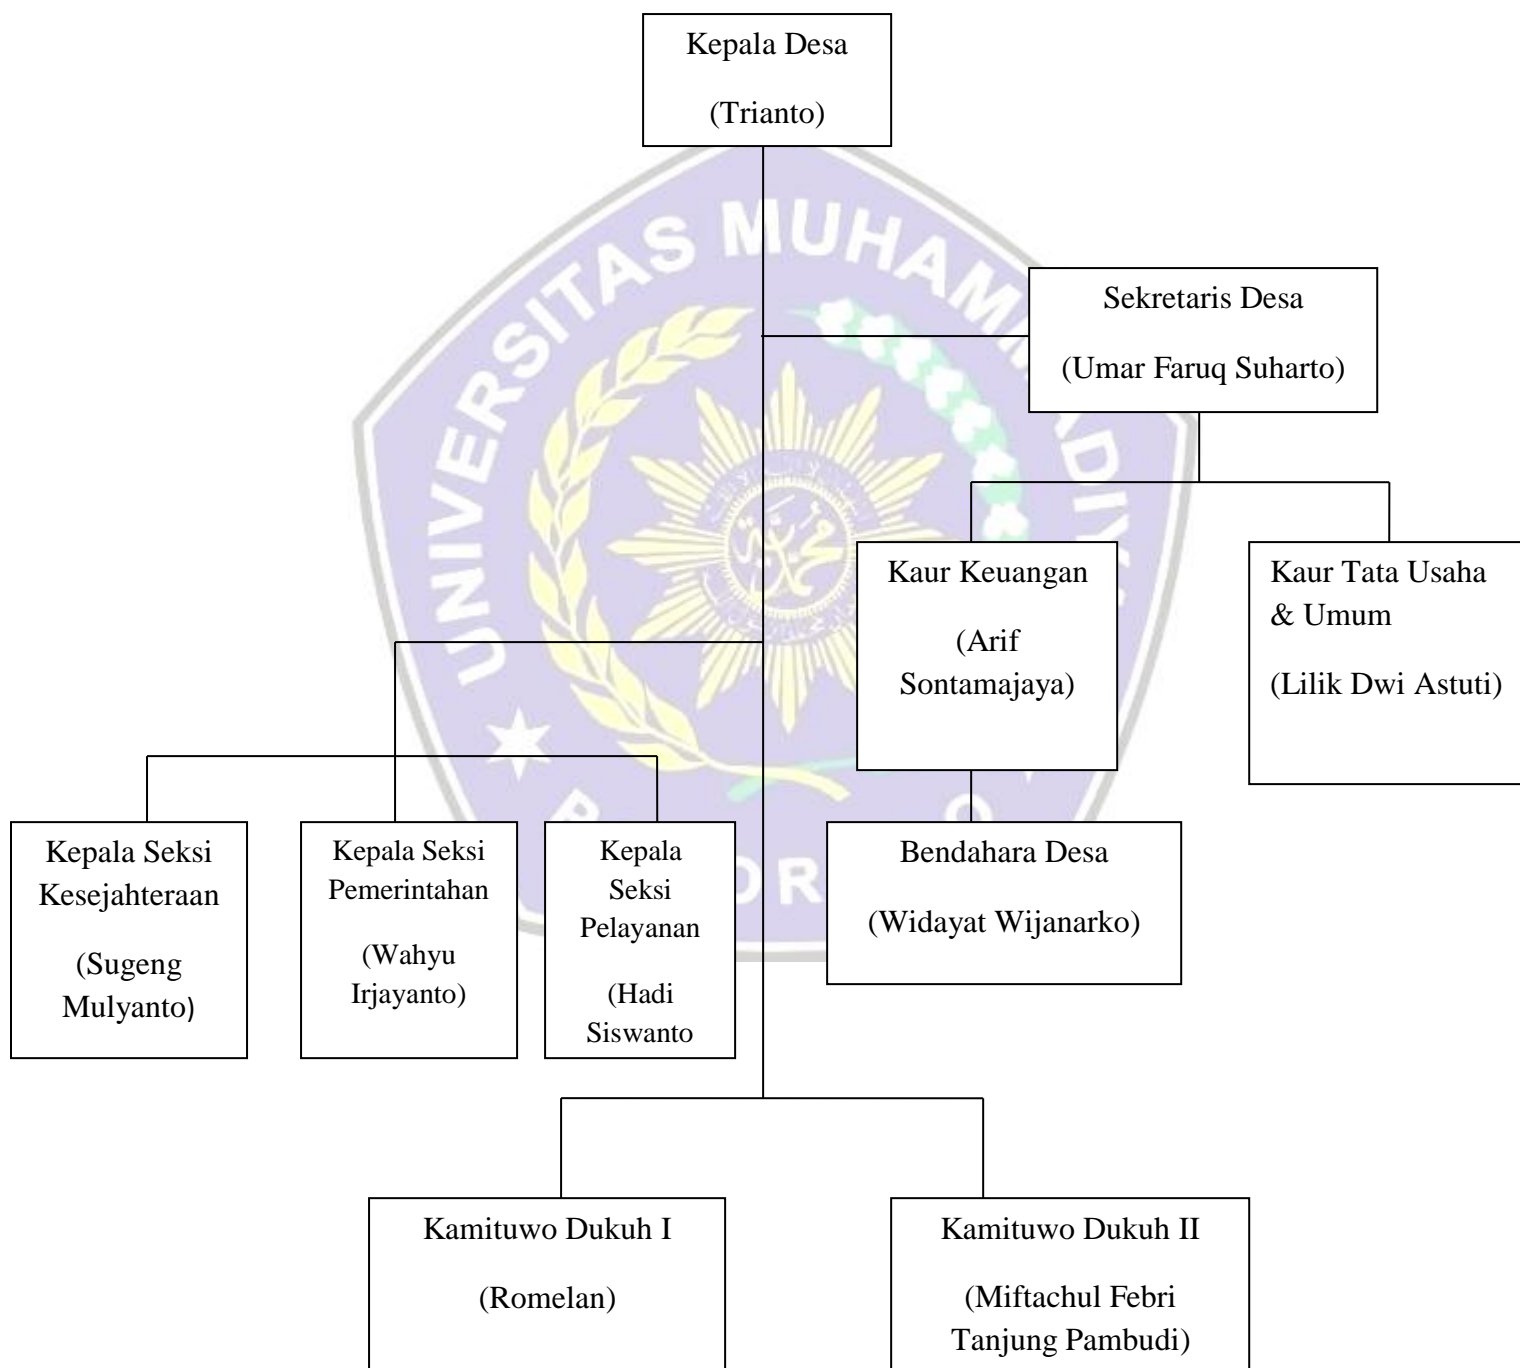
Kepala Desa

(Trianto)

Sekretaris Desa

(Umar Faruq Suharto)

Kaur Keuangan

(Arif Sontamajaya)

Kaur Tata Usaha & Umum

(Lilik Dwi Astuti)

Kepala Seksi Kesejahteraan

(Sugeng Mulyanto)

Kepala Seksi Pemerintahan

(Wahyu Irjayanto)

Kepala Seksi Pelayanan

(Hadi Siswanto

Bendahara Desa

(Widayat Wijanarko)

Kamituwo Dukuh I

(Romelan)

Kamituwo Dukuh II

(Miftachul Febri Tanjung Pambudi)

UNIVERSITAS MUHAMMADIYAH PONOROGO